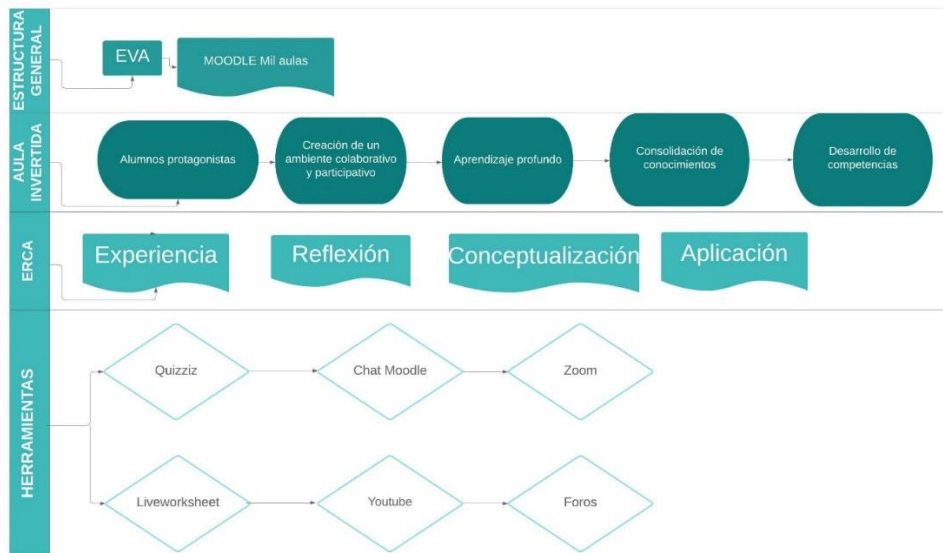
ESTRUCTURA GENERAL

EVA

MOODLE Mil aulas

AULA INVERTIDA

Alumnos protagonistas

Creación de un ambiente colaborativo y participativo

Aprendizaje profundo

Consolidación de conocimientos

Desarrollo de competencias

ERCA

Experiencia

Reflexión

Conceptualización

Aplicación

HERRAMIENTAS

Quizziz

Chat Moodle

Zoom

Liveworksheet

Youtube

Foros